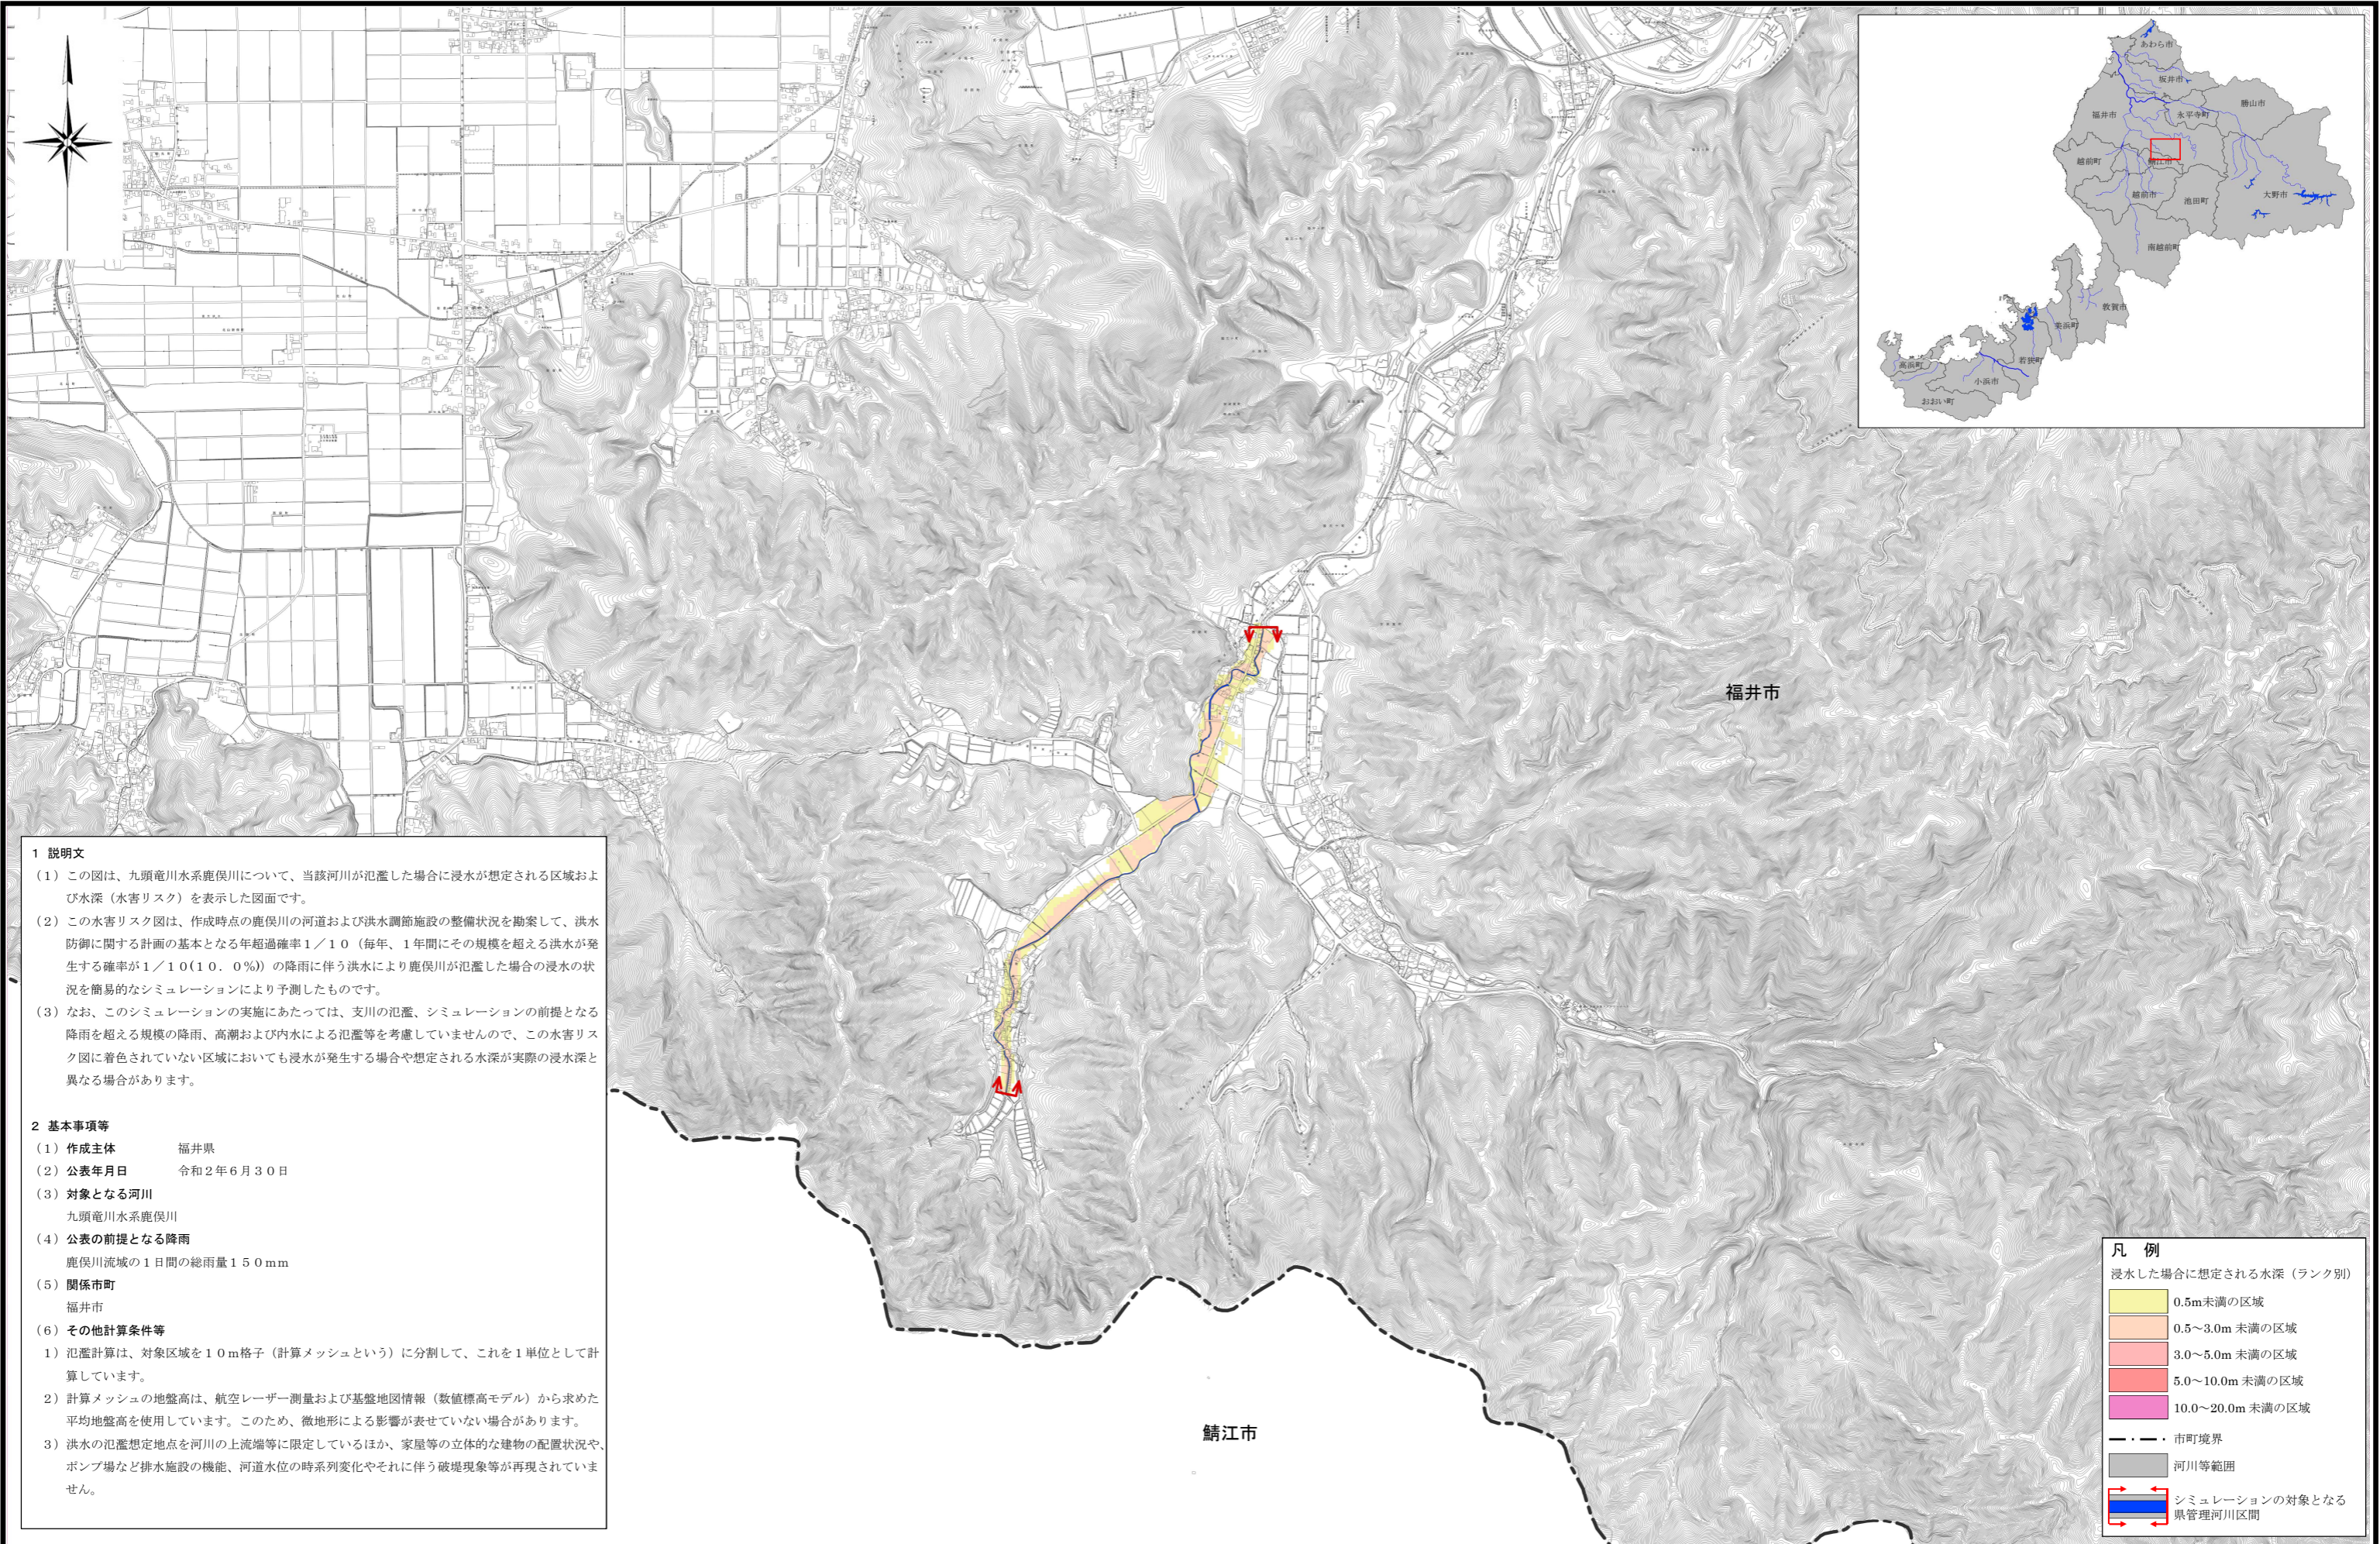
あわら市
坂井市
勝山市
福井市
永平寺町
越前町
鯖江市
越前市
池田町
大野市
南越前町
敦賀市
美浜町
若狭町
高浜町
小浜市
おおい町

福井市

1 説明文
（1）この図は、九頭竜川水系鹿俣川について、当該河川が氾濫した場合に浸水が想定される区域および水深（水害リスク）を表示した図面です。
（2）この水害リスク図は、作成時点の鹿俣川の河道および洪水調節施設の整備状況を勘案して、洪水防御に関する計画の基本となる年超過確率1／10（毎年、1年間にその規模を超える洪水が発生する確率が1／10(10．0%)）の降雨に伴う洪水により鹿俣川が氾濫した場合の浸水の状況を簡易的なシミュレーションにより予測したものです。
（3）なお、このシミュレーションの実施にあたっては、支川の氾濫、シミュレーションの前提となる降雨を超える規模の降雨、高潮および内水による氾濫等を考慮していませんので、この水害リスク図に着色されていない区域においても浸水が発生する場合や想定される水深が実際の浸水深と異なる場合があります。

2 基本事項等
（1）作成主体　福井県
（2）公表年月日　令和2年6月30日
（3）対象となる河川
九頭竜川水系鹿俣川
（4）公表の前提となる降雨
鹿俣川流域の1日間の総雨量150mm
（5）関係市町
福井市
（6）その他計算条件等
1）氾濫計算は、対象区域を10m格子（計算メッシュという）に分割して、これを1単位として計算しています。
2）計算メッシュの地盤高は、航空レーザー測量および基盤地図情報（数値標高モデル）から求めた平均地盤高を使用しています。このため、微地形による影響が表せていない場合があります。
3）洪水の氾濫想定地点を河川の上流端等に限定しているほか、家屋等の立体的な建物の配置状況や、ポンプ場など排水施設の機能、河道水位の時系列変化やそれに伴う破堤現象等が再現されていません。

鯖江市

凡　例
浸水した場合に想定される水深（ランク別）
0.5m未満の区域
0.5～3.0m 未満の区域
3.0～5.0m 未満の区域
5.0～10.0m 未満の区域
10.0～20.0m 未満の区域
市町境界
河川等範囲
シミュレーションの対象となる県管理河川区間